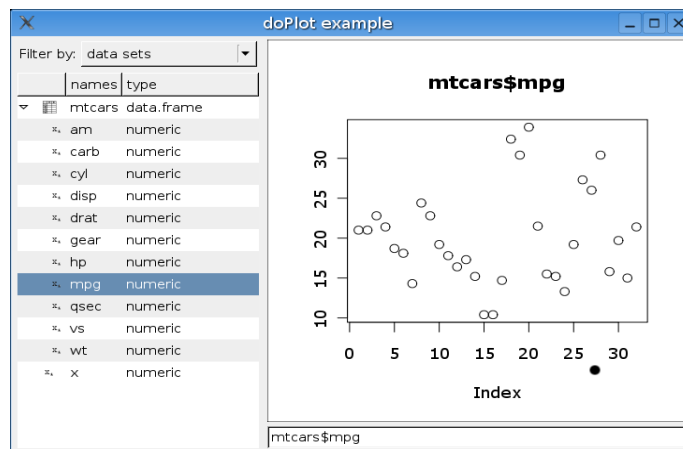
doPlot example

Filter by: data sets

| | names | type |
|---|---|---|
| | mtcars | data.frame |
| | am | numeric |
| | carb | numeric |
| | cyl | numeric |
| | disp | numeric |
| | drat | numeric |
| | gear | numeric |
| | hp | numeric |
| | mpg | numeric |
| | qsec | numeric |
| | vs | numeric |
| | wt | numeric |
| | x | numeric |

mtcars$mpg

10 15 20 25 30

0 5 10 15 20 25 30

Index

mtcars$mpg